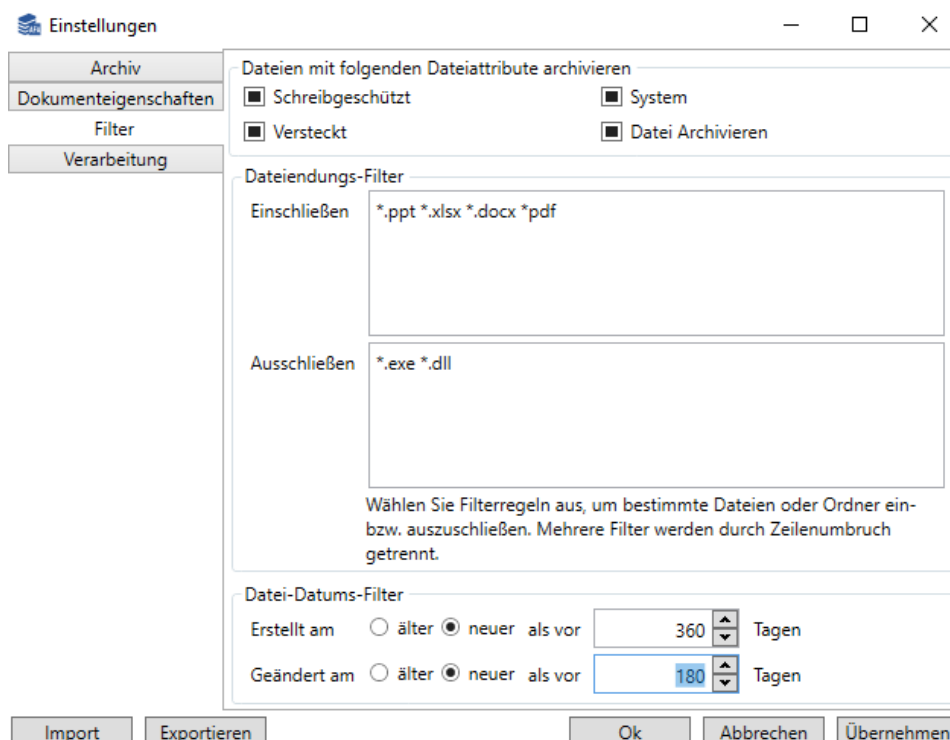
Einstellungen

Archiv
Dokumenteigenschaften
Filter
Verarbeitung

Dateien mit folgenden Dateiattribute archivieren
Schreibgeschützt
System
Versteckt
Datei Archivieren

Dateiendungs-Filter
Einschließen
*.ppt *.xlsx *.docx *pdf
Ausschließen
*.exe *.dll
Wählen Sie Filterregeln aus, um bestimmte Dateien oder Ordner ein- bzw. auszuschließen. Mehrere Filter werden durch Zeilenumbruch getrennt.

Datei-Datums-Filter
Erstellt am ○ älter ◉ neuer als vor 360 Tagen
Geändert am ○ älter ◉ neuer als vor 180 Tagen

Import
Exportieren
Ok
Abbrechen
Übernehmen